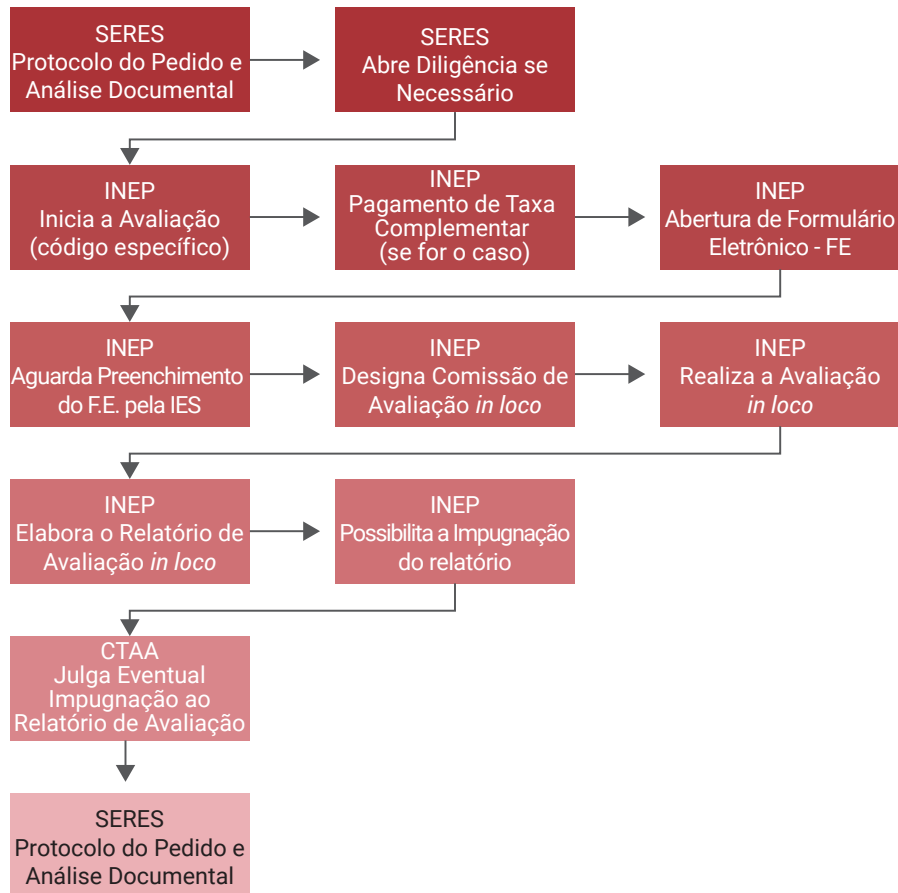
SERES
Protocolo do Pedido e Análise Documental

SERES
Abre Diligência se Necessário

INEP
Inicia a Avaliação (código específico)

INEP
Pagamento de Taxa Complementar (se for o caso)

INEP
Abertura de Formulário Eletrônico - FE

INEP
Aguarda Preenchimento do F.E. pela IES

INEP
Designa Comissão de Avaliação *in loco*

INEP
Realiza a Avaliação *in loco*

INEP
Elabora o Relatório de Avaliação *in loco*

INEP
Possibilita a Impugnação do relatório

CTAA
Julga Eventual Impugnação ao Relatório de Avaliação

SERES
Protocolo do Pedido e Análise Documental